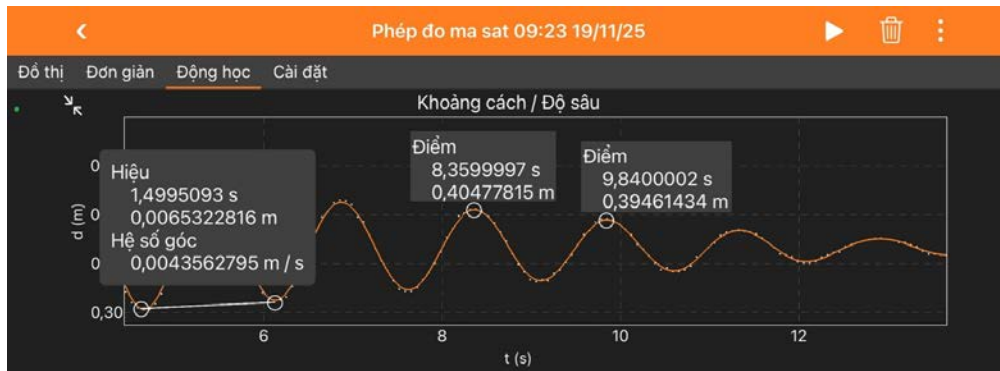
Phép đo ma sat 09:23 19/11/25

Đồ thị Đơn giản Động học Cài đặt

Khoảng cách / Độ sâu

Hiệu
1,4995093 s
0,0065322816 m
Hệ số góc
0,0043562795 m / s

Điểm
8,3599997 s
0,40477815 m

Điểm
9,8400002 s
0,39461434 m

d (m)

0

0

0

0,30

6

8

10

12

t (s)